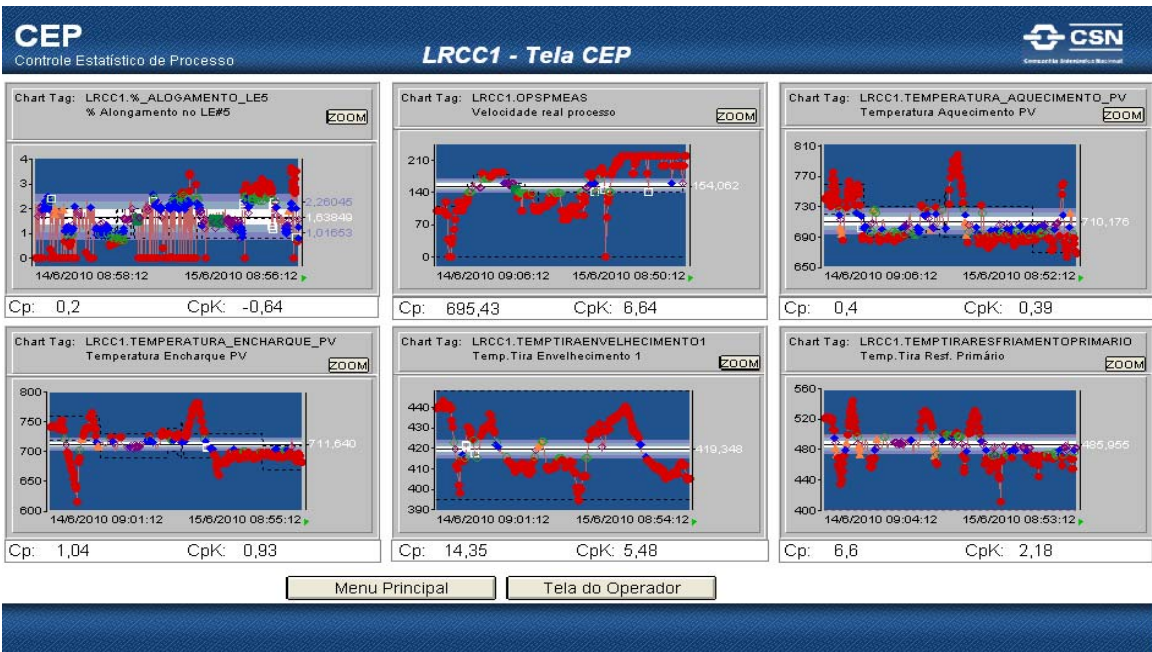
CEP
Controle Estatístico de Processo

LRCC1 - Tela CEP

CSN
Companhia Siderúrgica Nacional

Chart Tag: LRCC1.%_ALOGAMENTO_LE5
% Alongamento no LE#5
ZOOM

4
3
2
1
0
2,26045
1,63849
1,01653
14/6/2010 08:58:12
15/6/2010 08:56:12

Cp: 0,2 CpK: -0,64

Chart Tag: LRCC1.OPSPMEAS
Velocidade real processo
ZOOM

210
140
70
0
154,062
14/6/2010 09:06:12
15/6/2010 08:50:12

Cp: 695,43 CpK: 6,64

Chart Tag: LRCC1.TEMPERATURA_AQUECIMENTO_PV
Temperatura Aquecimento PV
ZOOM

810
770
730
690
650
710,176
14/6/2010 09:06:12
15/6/2010 08:52:12

Cp: 0,4 CpK: 0,39

Chart Tag: LRCC1.TEMPERATURA_ENCHARQUE_PV
Temperatura Encharque PV
ZOOM

800
750
700
650
600
711,640
14/6/2010 09:01:12
15/6/2010 08:55:12

Cp: 1,04 CpK: 0,93

Chart Tag: LRCC1.TEMPTIRAENVELHECIMENTO1
Temp.Tira Envelhecimento 1
ZOOM

440
430
420
410
400
390
419,348
14/6/2010 09:01:12
15/6/2010 08:54:12

Cp: 14,35 CpK: 5,48

Chart Tag: LRCC1.TEMPTIRARESFRIAMENTOPRIMARIO
Temp.Tira Resf. Primário
ZOOM

560
520
480
440
400
485,955
14/6/2010 09:04:12
15/6/2010 08:53:12

Cp: 6,6 CpK: 2,18

Menu Principal
Tela do Operador